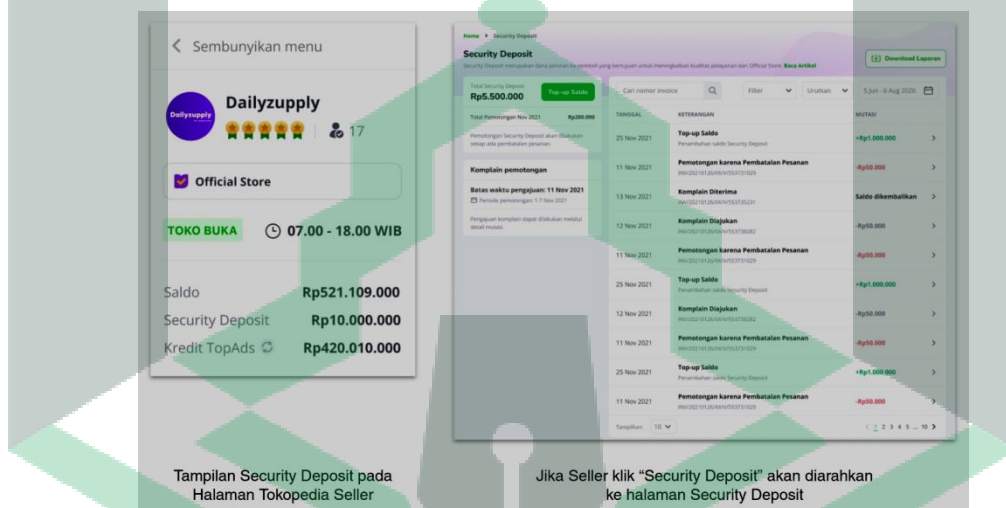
< Sembunyikan menu

Dailyzupply

Dailyzupply

17

Official Store

TOKO BUKA

07.00 - 18.00 WIB

Saldo Rp521.109.000

Security Deposit Rp10.000.000

Kredit TopAds Rp420.010.000

Home > Security Deposit

Security Deposit

Security Deposit merupakan dana jaminan ke pembeli yang bertujuan untuk meningkatkan kualitas pelayanan dari Official Store. Baca Artikel

Download Laporan

Total Security Deposit

Rp5.500.000

Top-up Saldo

Total Pemotongan Nov 2021 Rp200.000

Pemotongan Security Deposit akan dilakukan setiap ada pembatalan pesanan.

Komplain pemotongan

Batas waktu pengajuan: 11 Nov 2021

Periode pemotongan: 1-7 Nov 2021

Pengajuan komplain dapat dilakukan melalui detail mutasi.

Cari nomor invoice

Filter

Urutkan

5 Jun - 6 Aug 2020

| TANGGAL | KETERANGAN | MUTASI |
|---|---|---|
| 25 Nov 2021 | Top-up Saldo Penambahan saldo Security Deposit | +Rp1.000.000 |
| 11 Nov 2021 | Pemotongan karena Pembatalan Pesanan INV/20210126/XX/V/553731029 | -Rp50.000 |
| 13 Nov 2021 | Komplain Diterima INV/20210126/XX/V/553735231 | Saldo dikembalikan |
| 12 Nov 2021 | Komplain Diajukan INV/20210126/XX/V/553738282 | -Rp50.000 |
| 11 Nov 2021 | Pemotongan karena Pembatalan Pesanan INV/20210126/XX/V/553731029 | -Rp50.000 |
| 25 Nov 2021 | Top-up Saldo Penambahan saldo Security Deposit | +Rp1.000.000 |
| 12 Nov 2021 | Komplain Diajukan INV/20210126/XX/V/553738282 | -Rp50.000 |
| 11 Nov 2021 | Pemotongan karena Pembatalan Pesanan INV/20210126/XX/V/553731029 | -Rp50.000 |
| 25 Nov 2021 | Top-up Saldo Penambahan saldo Security Deposit | +Rp1.000.000 |
| 11 Nov 2021 | Pemotongan karena Pembatalan Pesanan INV/20210126/XX/V/553731029 | -Rp50.000 |

Tampilkan 10

< 1 2 3 4 5 ... 10 >

Tampilan Security Deposit pada Halaman Tokopedia Seller

Jika Seller klik “Security Deposit” akan diarahkan ke halaman Security Deposit